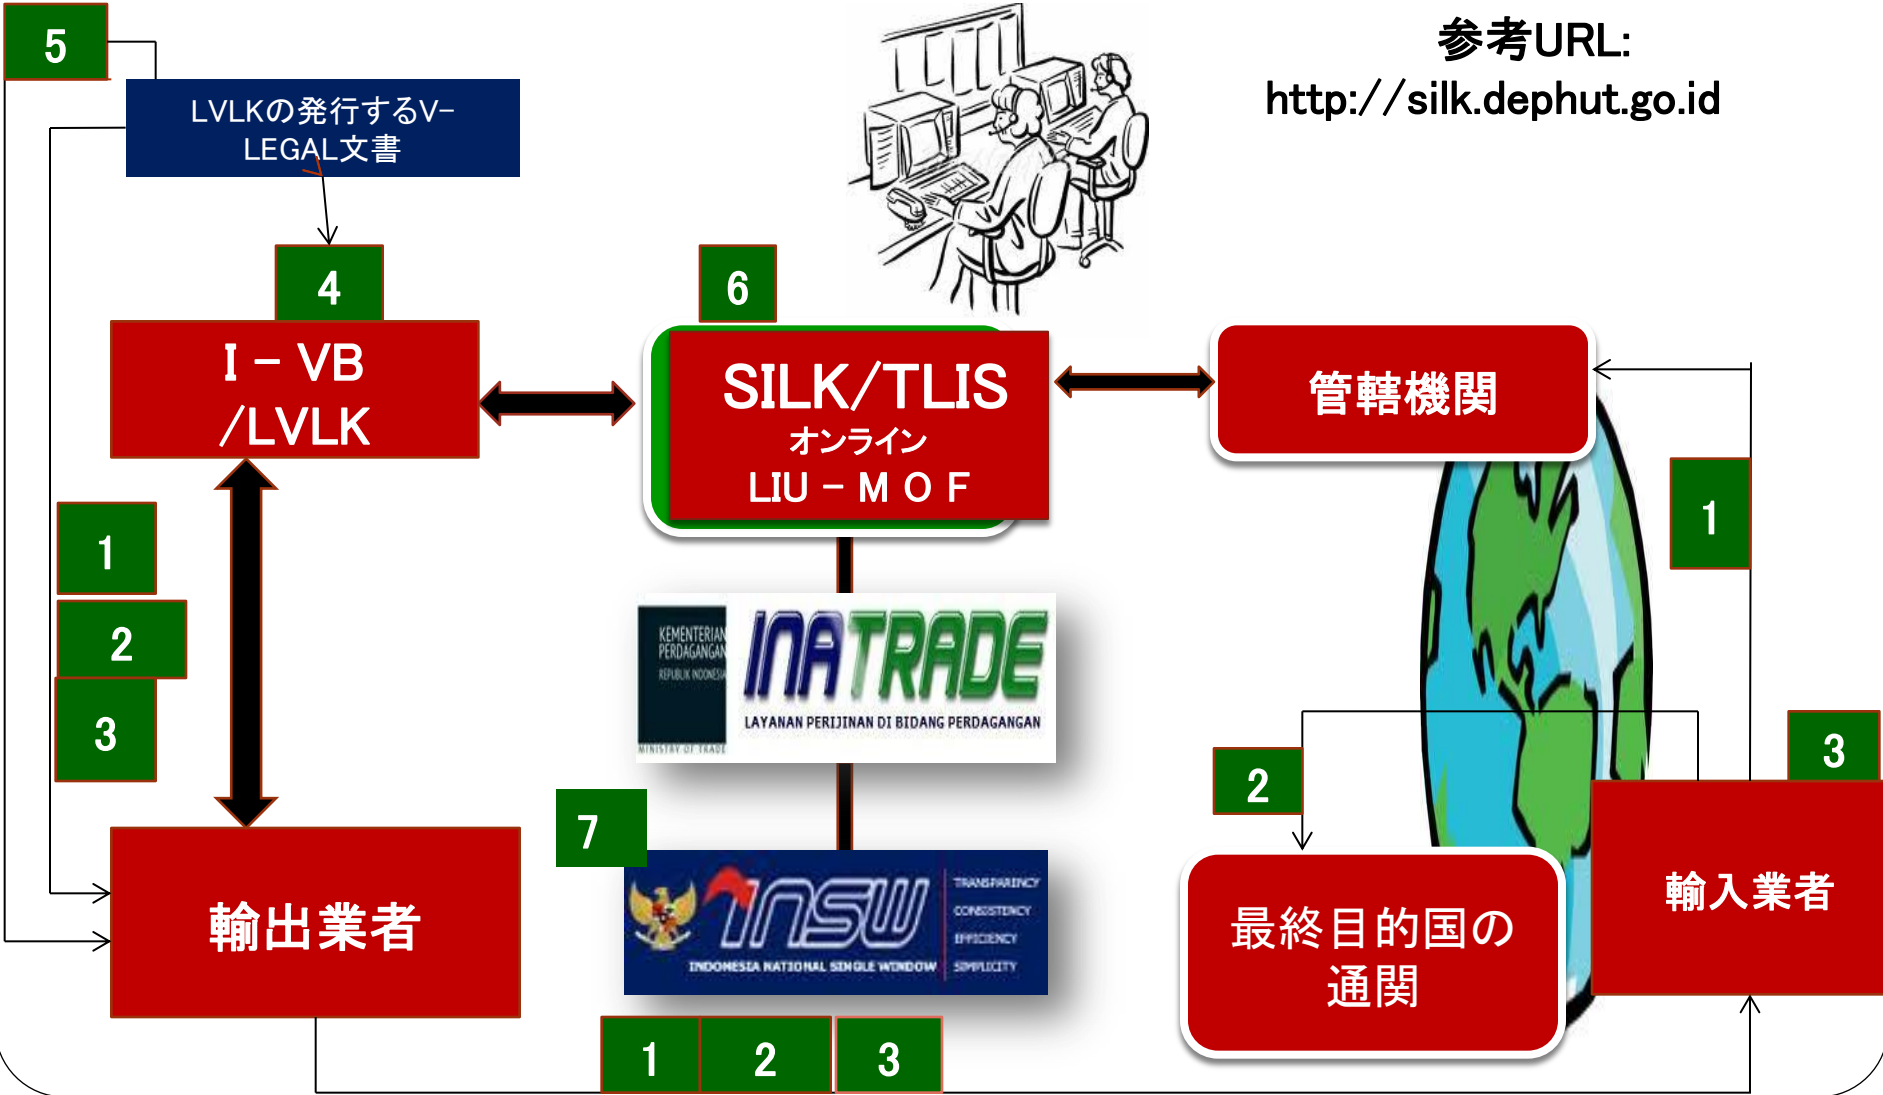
5

LVLKの発行するV-LEGAL文書

参考URL:
http://silk.dephut.go.id

4

I – VB
/LVLK

6

SILK/TLIS
オンライン
LIU – M O F

管轄機関

1

2

3

KEMENTERIAN PERDAGANGAN REPUBLIK INDONESIA
MINISTRY OF TRADE

INATRADE
LAYANAN PERIJINAN DI BIDANG PERDAGANGAN

1

3

2

7

INSW
INDONESIA NATIONAL SINGLE WINDOW
TRANSPARENCY
CONSISTENCY
EFFICIENCY
SIMPLICITY

輸出業者

最終目的国の
通関

輸入業者

1

2

3